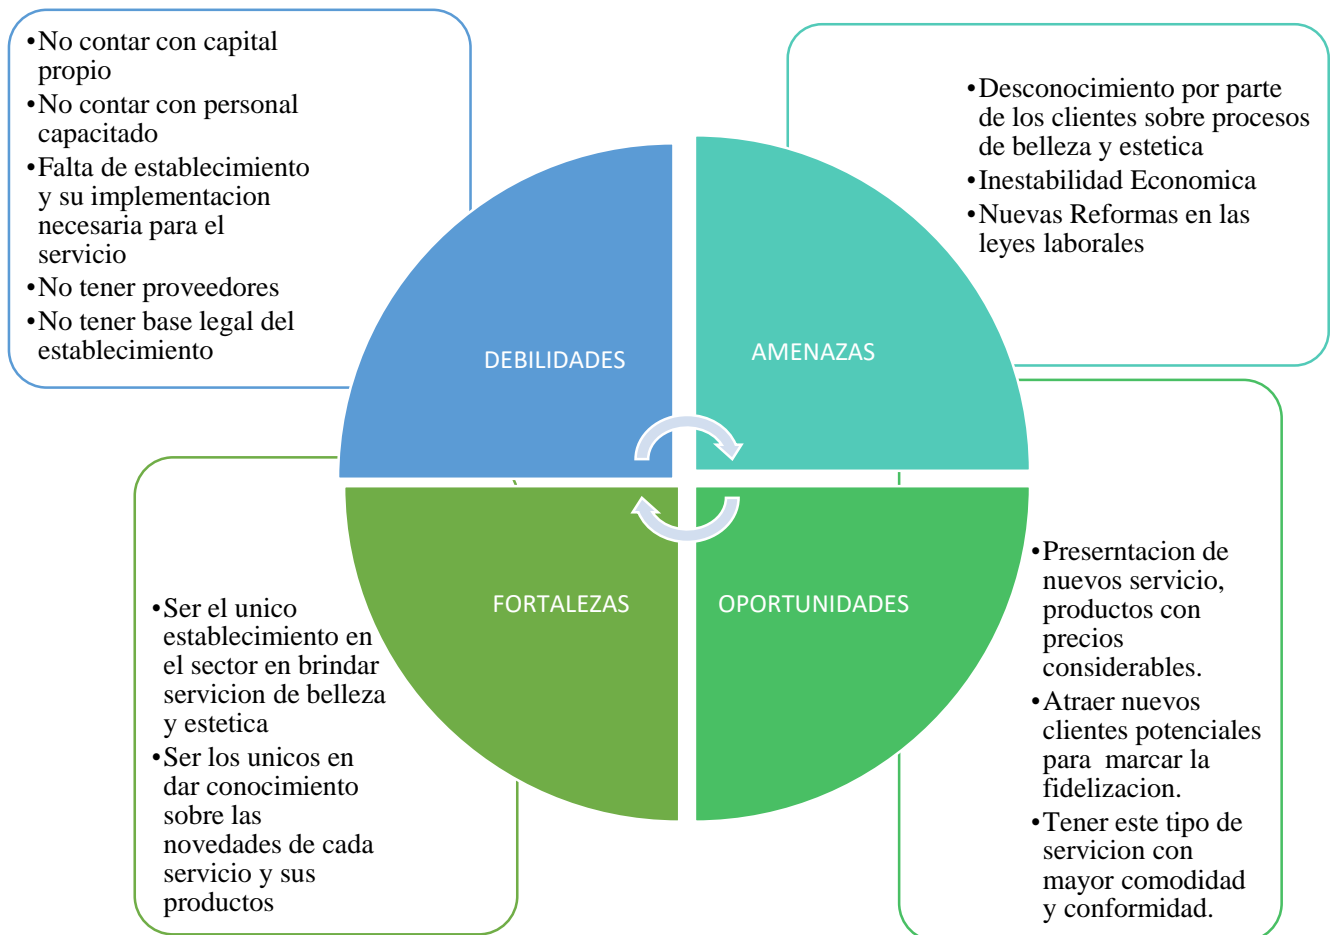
•No contar con capital propio
•No contar con personal capacitado
•Falta de establecimiento y su implementacion necesaria para el servicio
•No tener proveedores
•No tener base legal del establecimiento

•Desconocimiento por parte de los clientes sobre procesos de belleza y estetica
•Inestabilidad Economica
•Nuevas Reformas en las leyes laborales

DEBILIDADES

AMENAZAS

FORTALEZAS

OPORTUNIDADES

•Ser el unico establecimiento en el sector en brindar servicion de belleza y estetica
•Ser los unicos en dar conocimiento sobre las novedades de cada servicio y sus productos

•Preserntacion de nuevos servicio, productos con precios considerables.
•Atraer nuevos clientes potenciales para marcar la fidelizacion.
•Tener este tipo de servicion con mayor comodidad y conformidad.